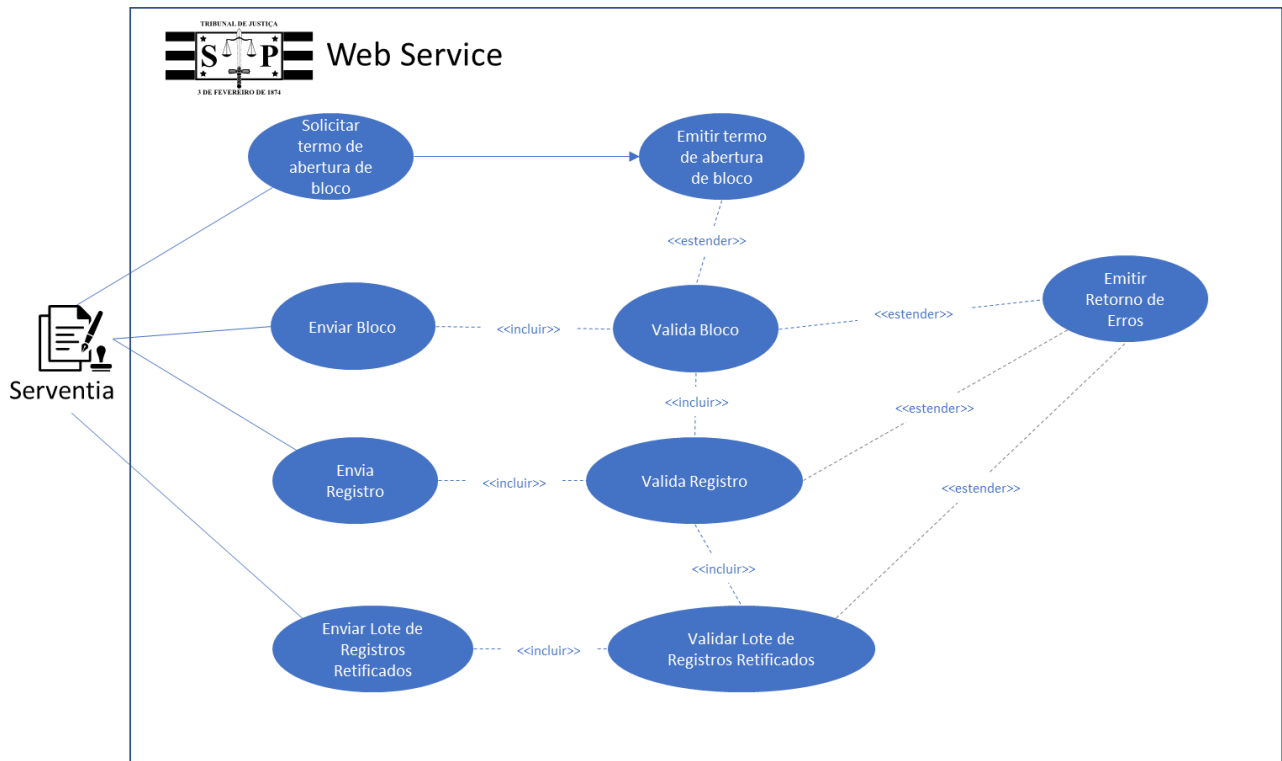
TRIBUNAL DE JUSTIÇA
S P
3 DE FEVEREIRO DE 1874
Web Service

Solicitar termo de abertura de bloco

Emitir termo de abertura de bloco

<<estender>>

Serventia

Enviar Bloco

<<incluir>>

Valida Bloco

<<estender>>

Emitir Retorno de Erros

<<incluir>>

<<estender>>

Envia Registro

<<incluir>>

Valida Registro

<<estender>>

<<incluir>>

Enviar Lote de Registros Retificados

<<incluir>>

Validar Lote de Registros Retificados